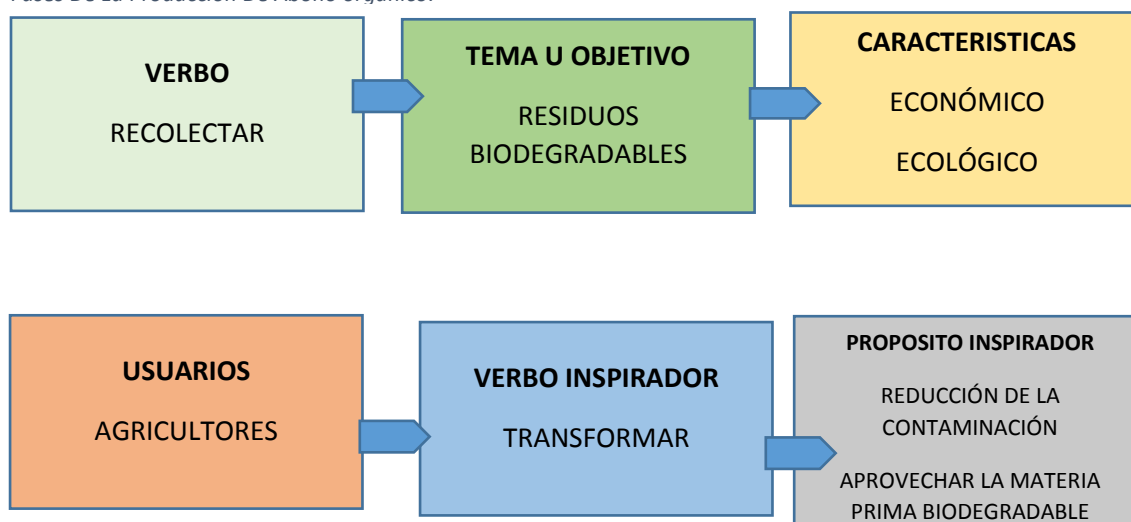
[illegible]

**VERBO**
RECOLECTAR

**TEMA U OBJETIVO**
RESIDUOS BIODEGRADABLES

**CARACTERISTICAS**
ECONÓMICO
ECOLÓGICO

**USUARIOS**
AGRICULTORES

**VERBO INSPIRADOR**
TRANSFORMAR

**PROPOSITO INSPIRADOR**
REDUCCIÓN DE LA CONTAMINACIÓN
APROVECHAR LA MATERIA PRIMA BIODEGRADABLE